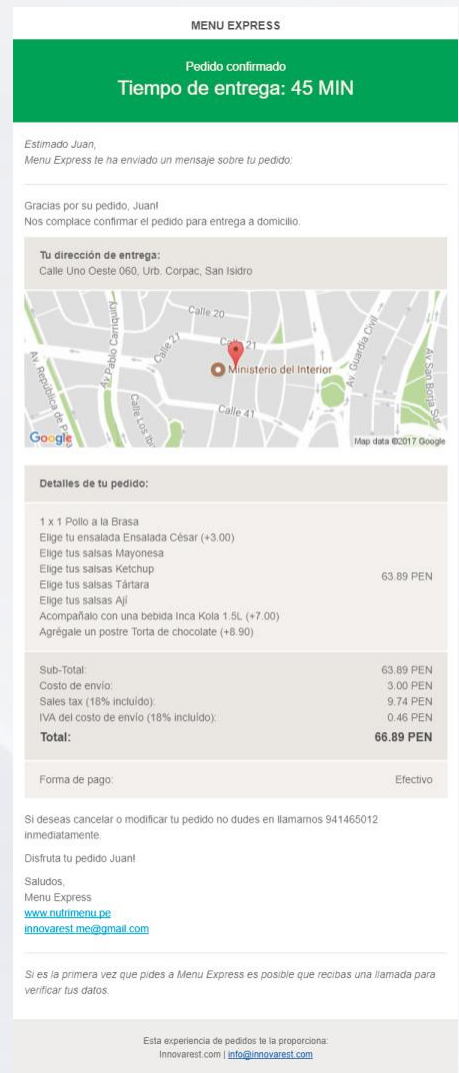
MENU EXPRESS

Pedido confirmado
Tiempo de entrega: 45 MIN

Estimado Juan,
Menu Express te ha enviado un mensaje sobre tu pedido:

Gracias por su pedido, Juan!
Nos complace confirmar el pedido para entrega a domicilio.

Tu dirección de entrega:
Calle Uno Oeste 060, Urb. Corpac, San Isidro

Calle 20
Calle 21
Calle 21
Av. Pablo Carriquiry
Av. Guardia Civil
Av. República de Panamá
Ministerio del Interior
Av. San Borja Sur
Calle Los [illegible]
Calle 41
Google
Map data ©2017 Google

Detalles de tu pedido:

1 x 1 Pollo a la Brasa
Elige tu ensalada Ensalada César (+3.00)
Elige tus salsas Mayonesa
Elige tus salsas Ketchup
Elige tus salsas Tártara
Elige tus salsas Ají
Acompáñalo con una bebida Inca Kola 1.5L (+7.00)
Agrégale un postre Torta de chocolate (+8.90)
63.89 PEN

| | |
|---|---|
| Sub-Total: | 63.89 PEN |
| Costo de envío: | 3.00 PEN |
| Sales tax (18% incluido): | 9.74 PEN |
| IVA del costo de envío (18% incluido): | 0.46 PEN |
| Total: | 66.89 PEN |

Forma de pago: Efectivo

Si deseas cancelar o modificar tu pedido no dudes en llamarnos 941465012 inmediatamente.

Disfruta tu pedido Juan!

Saludos,
Menu Express
www.nutrimenu.pe
innovarest.me@gmail.com

Si es la primera vez que pides a Menu Express es posible que recibas una llamada para verificar tus datos.

Esta experiencia de pedidos te la proporciona:
Innovarest.com | info@innovarest.com